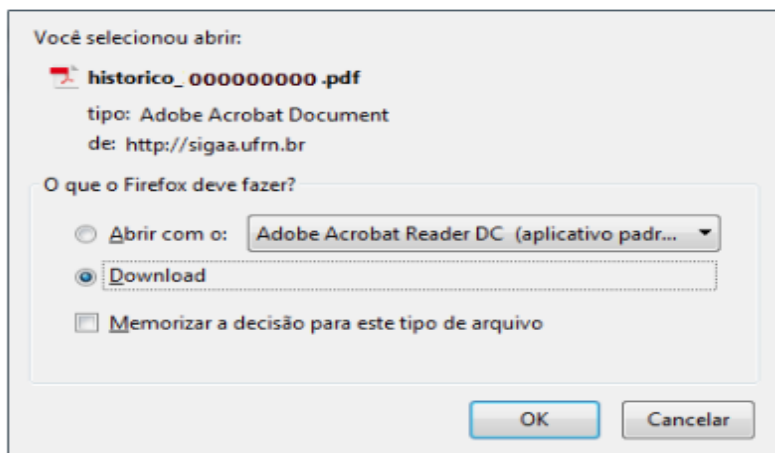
Você selecionou abrir:

historico_ 000000000 .pdf

tipo: Adobe Acrobat Document

de: http://sigaa.ufrn.br

O que o Firefox deve fazer?

Abrir com o: Adobe Acrobat Reader DC (aplicativo padr...

Download

Memorizar a decisão para este tipo de arquivo

OK

Cancelar